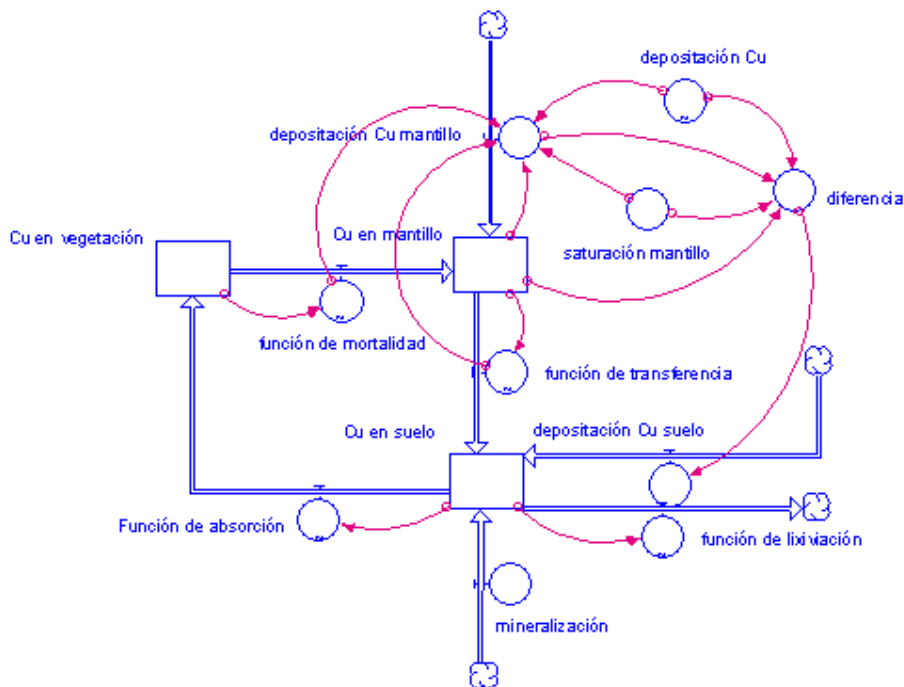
depositación Cu
depositación Cu mantillo
diferencia
saturación mantillo
Cu en vegetación
Cu en mantillo
función de mortalidad
función de transferencia
Cu en suelo
depositación Cu suelo
Función de absorción
función de lixiviación
mineralización